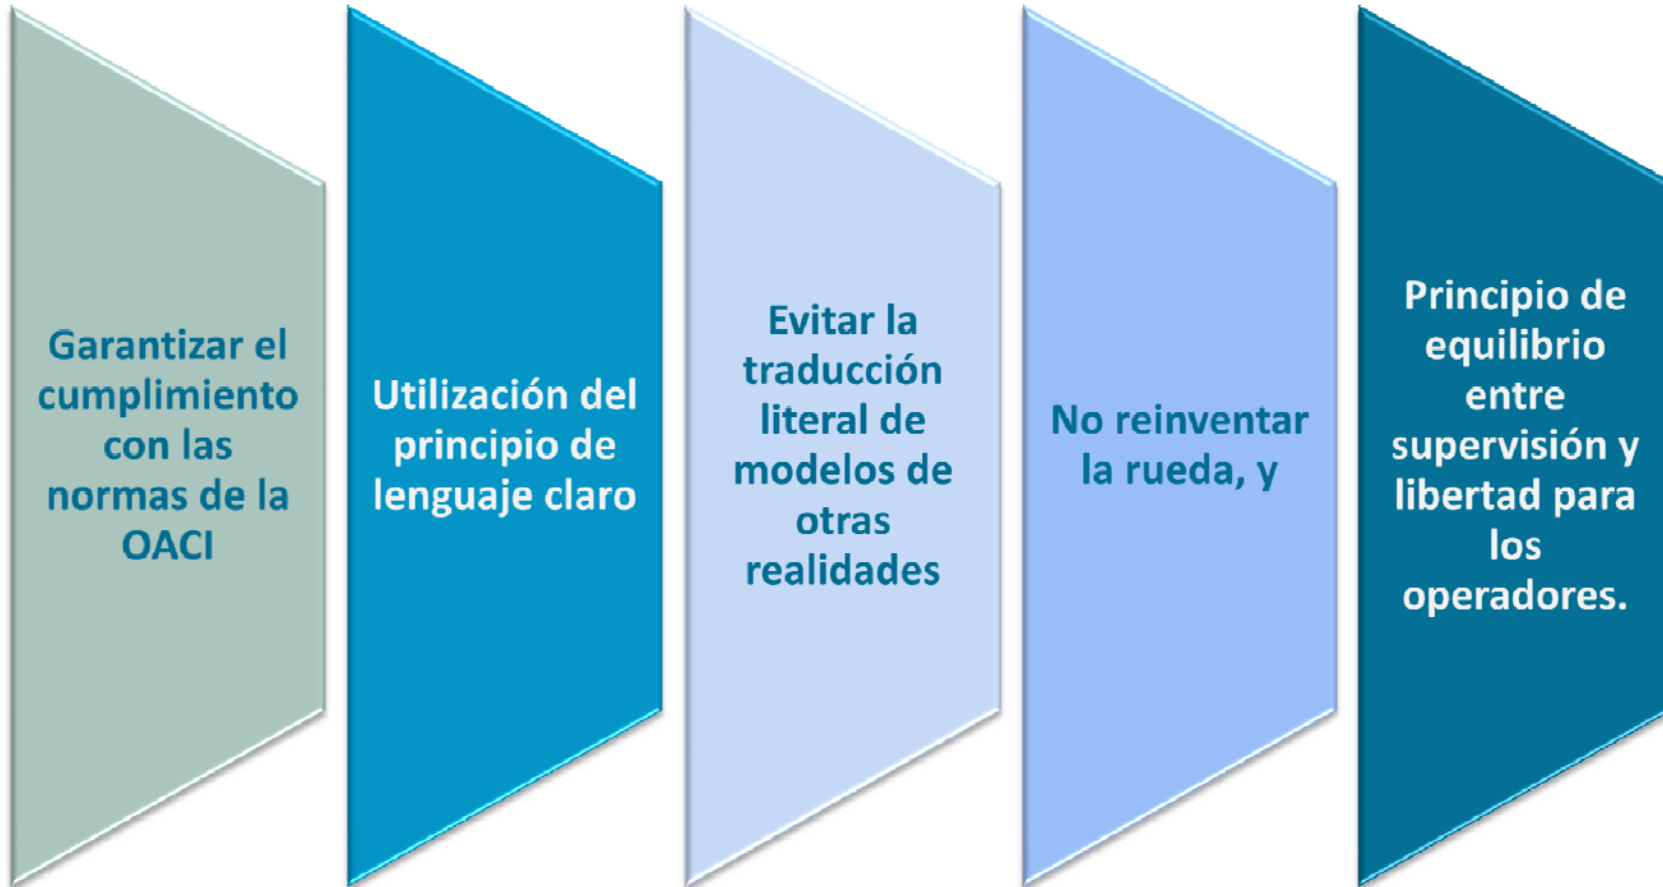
Garantizar el cumplimiento con las normas de la OACI

Utilización del principio de lenguaje claro

Evitar la traducción literal de modelos de otras realidades

No reinventar la rueda, y

Principio de equilibrio entre supervisión y libertad para los operadores.